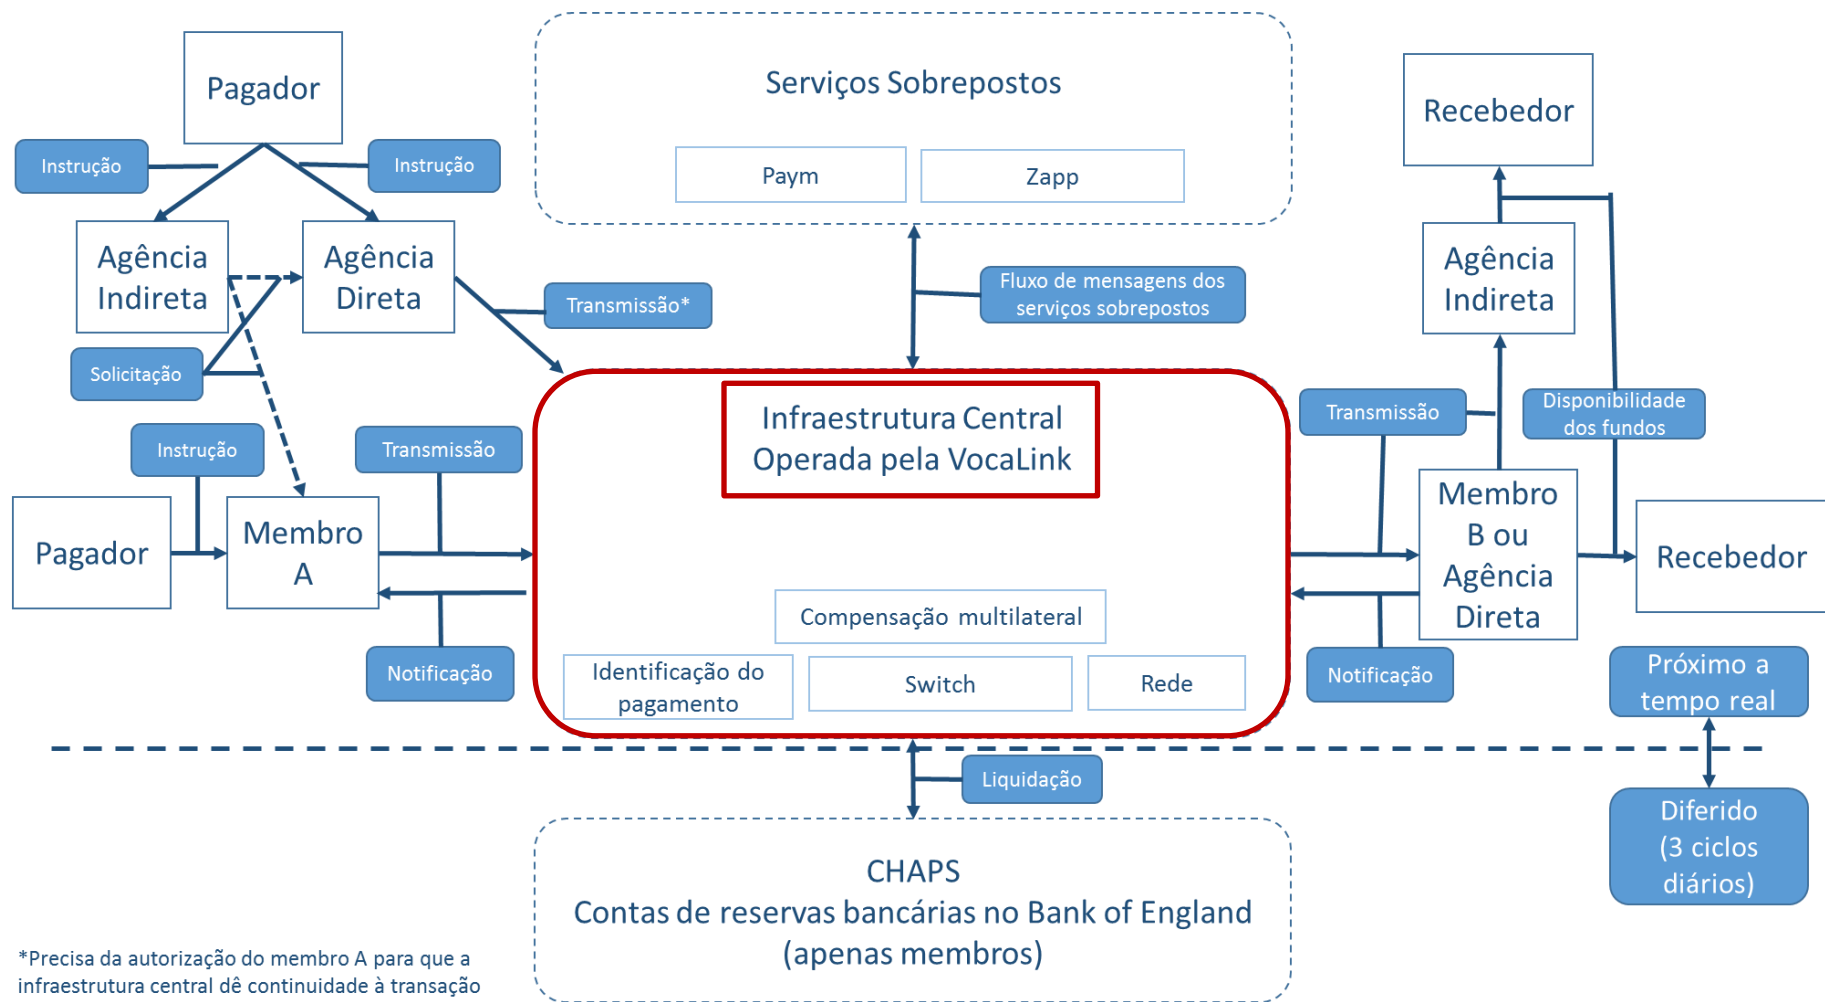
Pagador

Instrução

Instrução

Agência Indireta

Agência Direta

Solicitação

Transmissão*

Serviços Sobrepostos

Paym

Zapp

Fluxo de mensagens dos serviços sobrepostos

Recebedor

Agência Indireta

Transmissão

Disponibilidade dos fundos

Instrução

Transmissão

Pagador

Membro A

Notificação

Infraestrutura Central Operada pela VocaLink

Compensação multilateral

Identificação do pagamento

Switch

Rede

Membro B ou Agência Direta

Recebedor

Notificação

Próximo a tempo real

Liquidação

Diferido (3 ciclos diários)

CHAPS
Contas de reservas bancárias no Bank of England (apenas membros)

*Precisa da autorização do membro A para que a infraestrutura central dê continuidade à transação